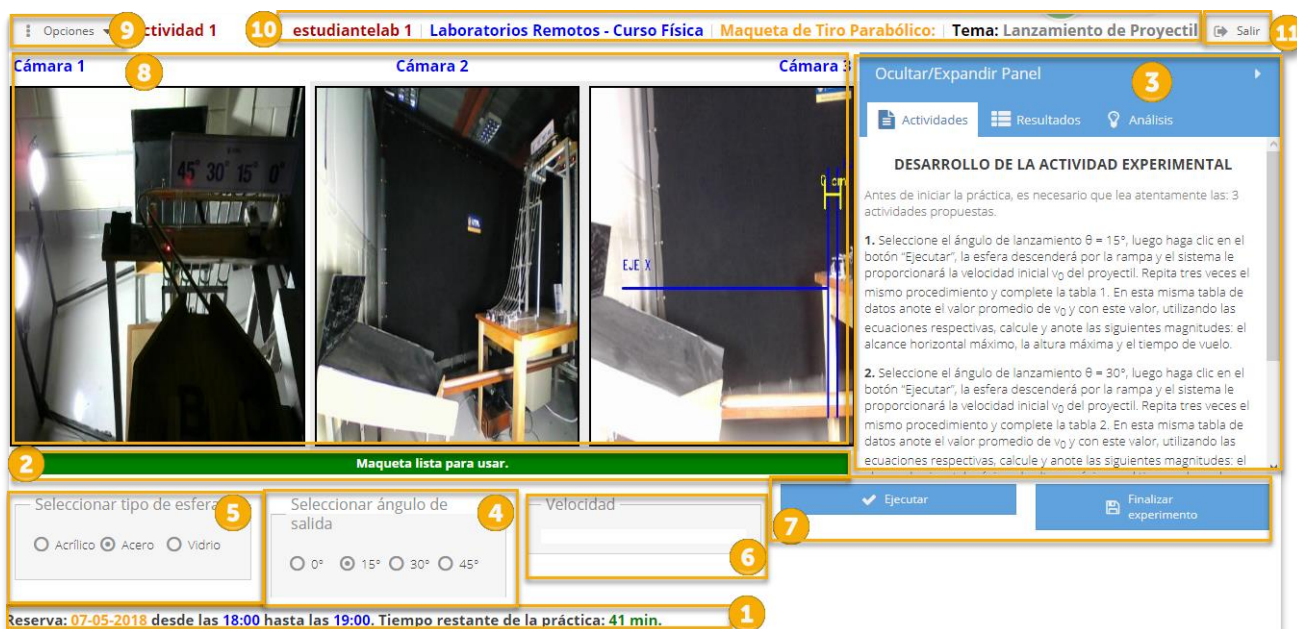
Opciones 9 ctividad 1

10 estudiantelab 1 | Laboratorios Remotos - Curso Física | Maqueta de Tiro Parabólico: | Tema: Lanzamiento de Proyectil

Salir 11

Cámara 1 8

Cámara 2

Cámara 3

45° 30° 15° 0°

EJE X

Ocultar/Expandir Panel 3

Actividades Resultados Análisis

DESARROLLO DE LA ACTIVIDAD EXPERIMENTAL

Antes de iniciar la práctica, es necesario que lea atentamente las: 3 actividades propuestas.

1. Seleccione el ángulo de lanzamiento θ = 15°, luego haga clic en el botón "Ejecutar", la esfera descenderá por la rampa y el sistema le proporcionará la velocidad inicial $v_0$ del proyectil. Repita tres veces el mismo procedimiento y complete la tabla 1. En esta misma tabla de datos anote el valor promedio de $v_0$ y con este valor, utilizando las ecuaciones respectivas, calcule y anote las siguientes magnitudes: el alcance horizontal máximo, la altura máxima y el tiempo de vuelo.

2. Seleccione el ángulo de lanzamiento θ = 30°, luego haga clic en el botón "Ejecutar", la esfera descenderá por la rampa y el sistema le proporcionará la velocidad inicial $v_0$ del proyectil. Repita tres veces el mismo procedimiento y complete la tabla 2. En esta misma tabla de datos anote el valor promedio de $v_0$ y con este valor, utilizando las ecuaciones respectivas, calcule y anote las siguientes magnitudes: el

2 Maqueta lista para usar.

Seleccionar tipo de esfera 5

Acrílico Acero Vidrio

Seleccionar ángulo de salida 4

0° 15° 30° 45°

Velocidad

6

Ejecutar

Finalizar experimento

7

Reserva: 07-05-2018 desde las 18:00 hasta las 19:00. Tiempo restante de la práctica: 41 min. 1